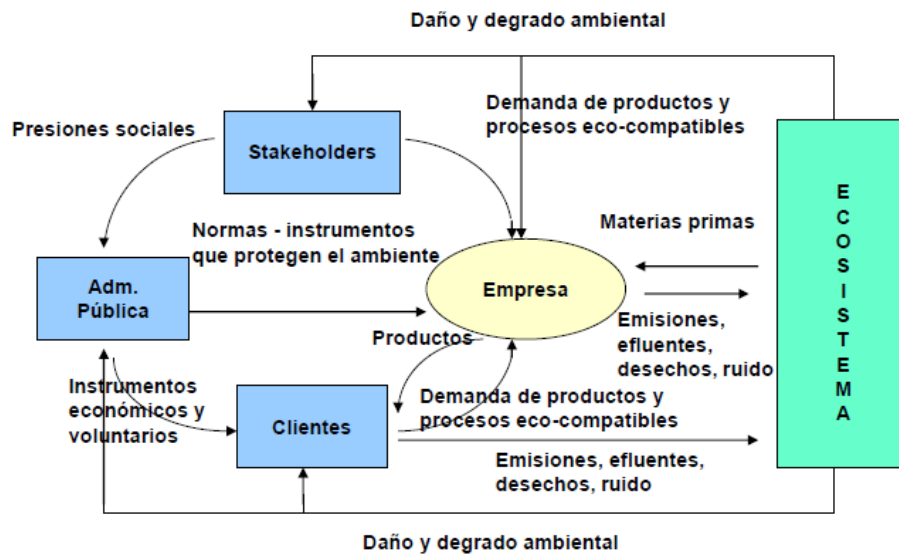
Daño y degrado ambiental

Demanda de productos y procesos eco-compatibles

Presiones sociales

Stakeholders

E
C
O
S
I
S
T
E
M
A

Normas - instrumentos que protegen el ambiente

Materias primas

Adm. Pública

Empresa

Productos

Emisiones, efluentes, desechos, ruido

Instrumentos económicos y voluntarios

Clientes

Demanda de productos y procesos eco-compatibles

Emisiones, efluentes, desechos, ruido

Daño y degrado ambiental